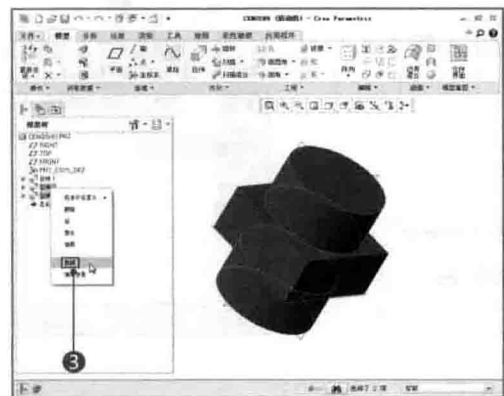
CEN0509 (活动的) - Creo Parametric

文件 模型 分析 注释 渲染 工具 视图 柔性建模 应用程序

操作 获取数据 基准 形状 工程 编辑 曲面 模型意图

模型树

CEN0509.PRT
RIGHT
TOP
FRONT
PRT_CSYS_DEF
拉伸 1
拉伸 2

隐含
删除
组
隐藏
编辑

3

选择了 1 项